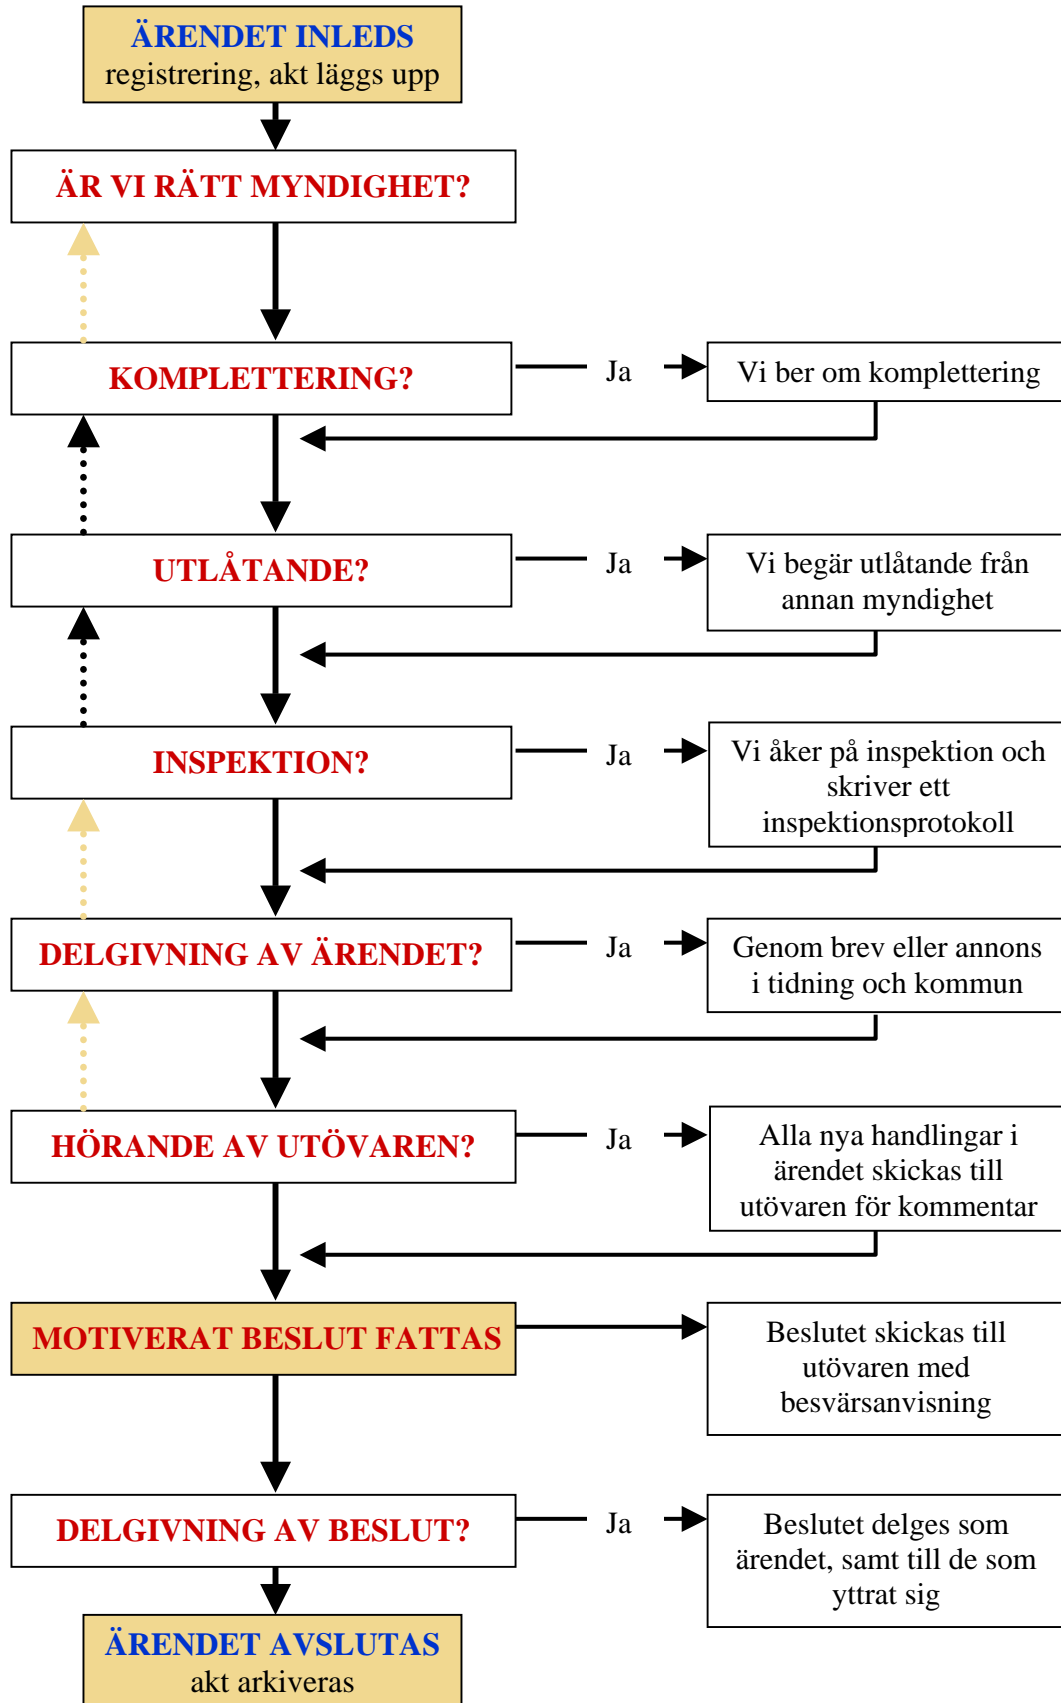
ÄRENDET INLEDS
registrering, akt läggs upp

ÄR VI RÄTT MYNDIGHET?

KOMPLETTERING?

Ja

Vi ber om komplettering

UTLÅTANDE?

Ja

Vi begär utlåtande från annan myndighet

INSPEKTION?

Ja

Vi åker på inspektion och skriver ett inspektionsprotokoll

DELGIVNING AV ÄRENDET?

Ja

Genom brev eller annons i tidning och kommun

HÖRANDE AV UTÖVAREN?

Ja

Alla nya handlingar i ärendet skickas till utövaren för kommentar

MOTIVERAT BESLUT FATTAS

Beslutet skickas till utövaren med besvärsanvisning

DELGIVNING AV BESLUT?

Ja

Beslutet delges som ärendet, samt till de som yttrat sig

ÄRENDET AVSLUTAS
akt arkiveras